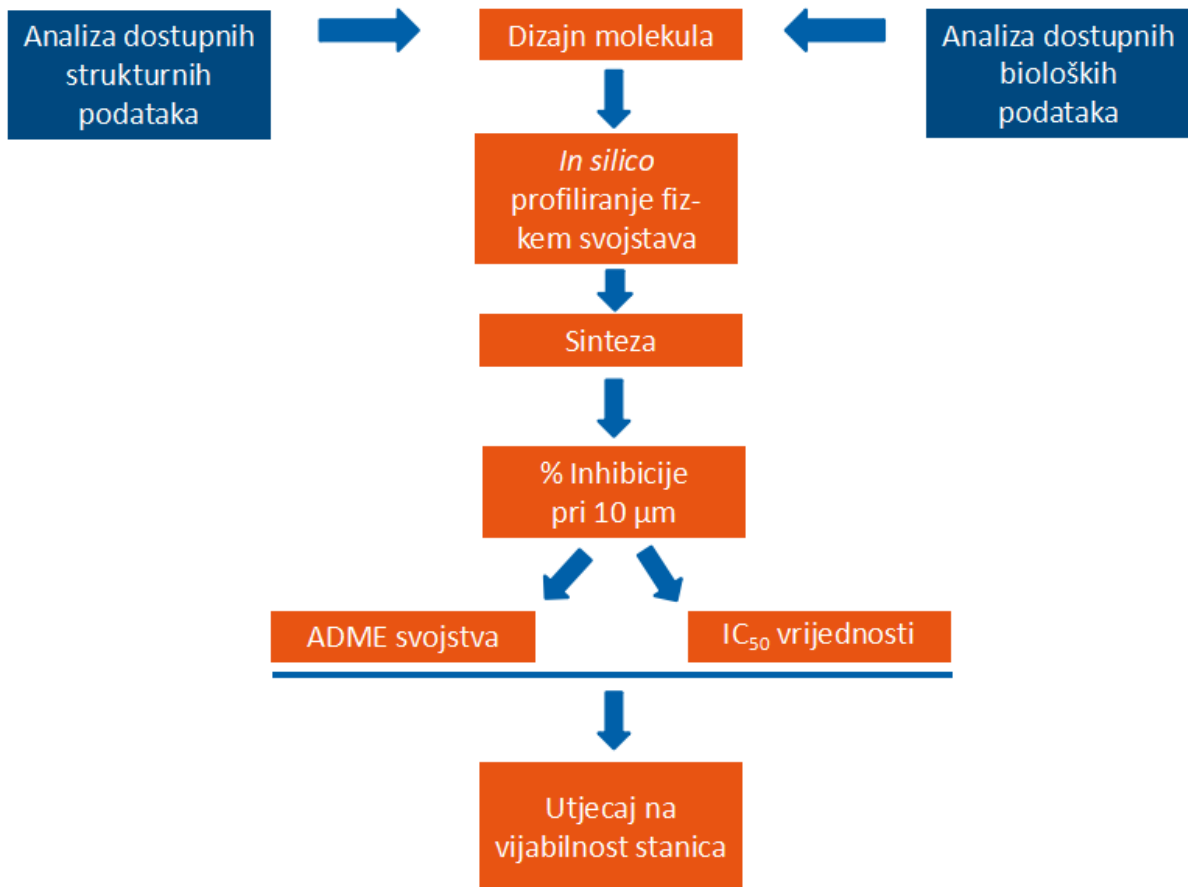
Analiza dostupnih strukturnih podataka

Dizajn molekula

Analiza dostupnih bioloških podataka

In silico profiliranje fiz-kem svojstava

Sinteza

% Inhibicije pri 10 µm

ADME svojstva

$IC_{50}$ vrijednosti

Utjecaj na vijabilnost stanica